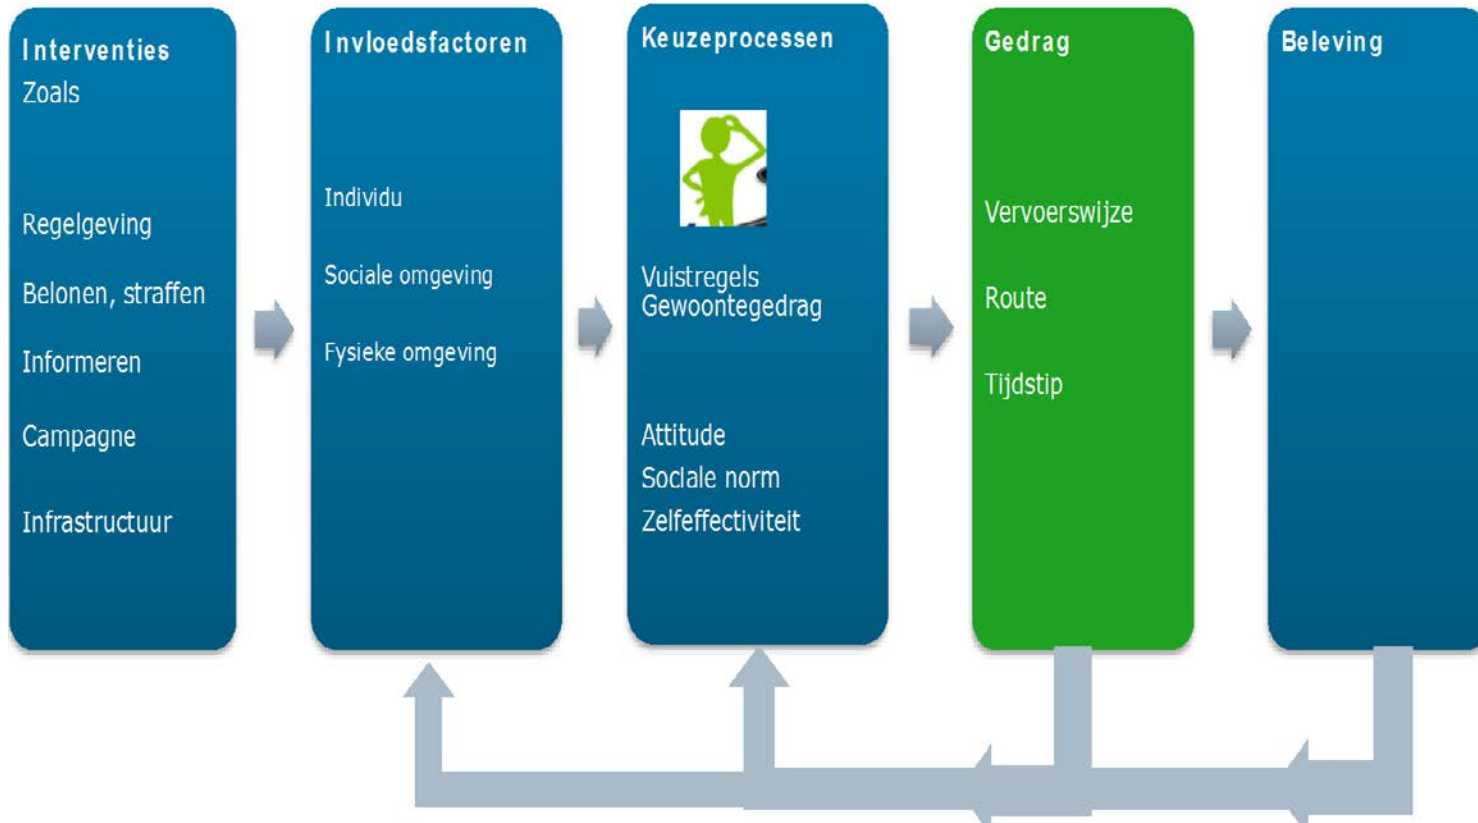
Interventies
Zoals

Regelgeving

Belonen, straffen

Informeren

Campagne

Infrastructuur

Invloedsfactoren

Individu

Sociale omgeving

Fysieke omgeving

Keuzeprocessen

Vuistregels
Gewoontegedrag

Attitude

Sociale norm

Zelfeffectiviteit

Gedrag

Vervoerswijze

Route

Tijdstip

Beleving